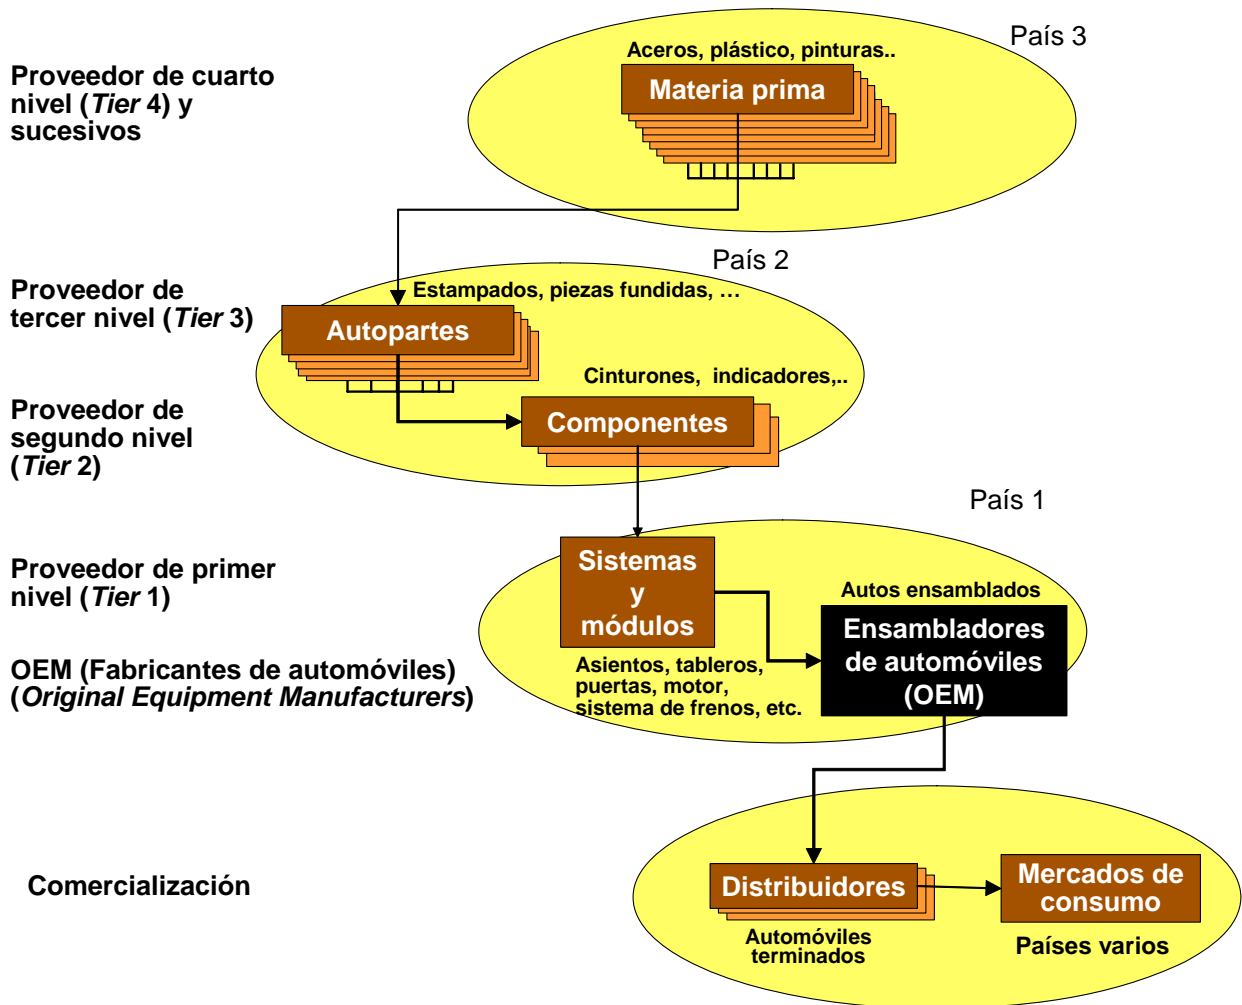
Proveedor de cuarto nivel (*Tier* 4) y sucesivos

País 3

Aceros, plástico, pinturas..

Materia prima

País 2

Proveedor de tercer nivel (*Tier* 3)

Estampados, piezas fundidas, …

Autopartes

Cinturones, indicadores,..

Proveedor de segundo nivel (*Tier* 2)

Componentes

País 1

Proveedor de primer nivel (*Tier* 1)

Sistemas y módulos

Autos ensamblados

Ensambladores de automóviles (OEM)

OEM (Fabricantes de automóviles) (*Original Equipment Manufacturers*)

Asientos, tableros, puertas, motor, sistema de frenos, etc.

Comercialización

Distribuidores

Mercados de consumo

Automóviles terminados

Países varios